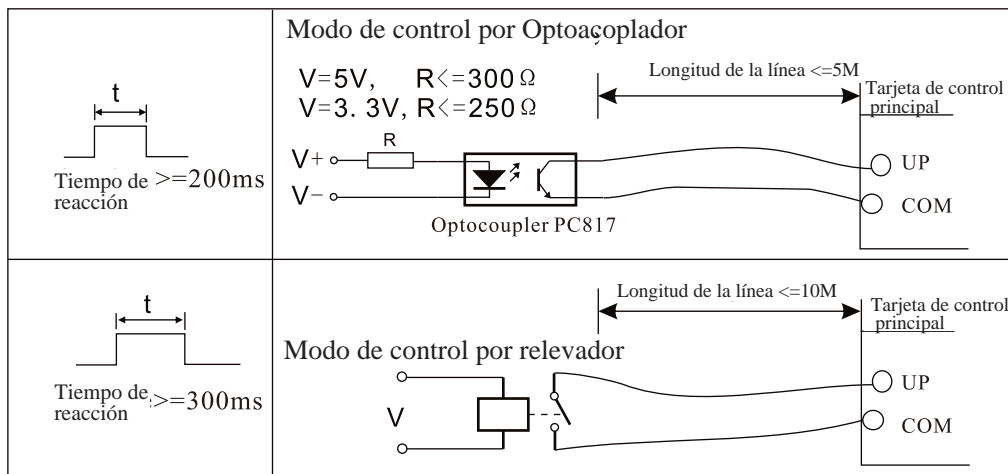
| t Tiempo de reacción >=200ms | Modo de control por Optoacoplador V=5V, R<=300Ω V=3. 3V, R<=250Ω R V+ V− Optocoupler PC817 Longitud de la línea <=5M Tarjeta de control principal UP COM |
|---|---|
| t Tiempo de reacción >=300ms | Longitud de la línea <=10M Tarjeta de control principal Modo de control por relevador V UP COM |